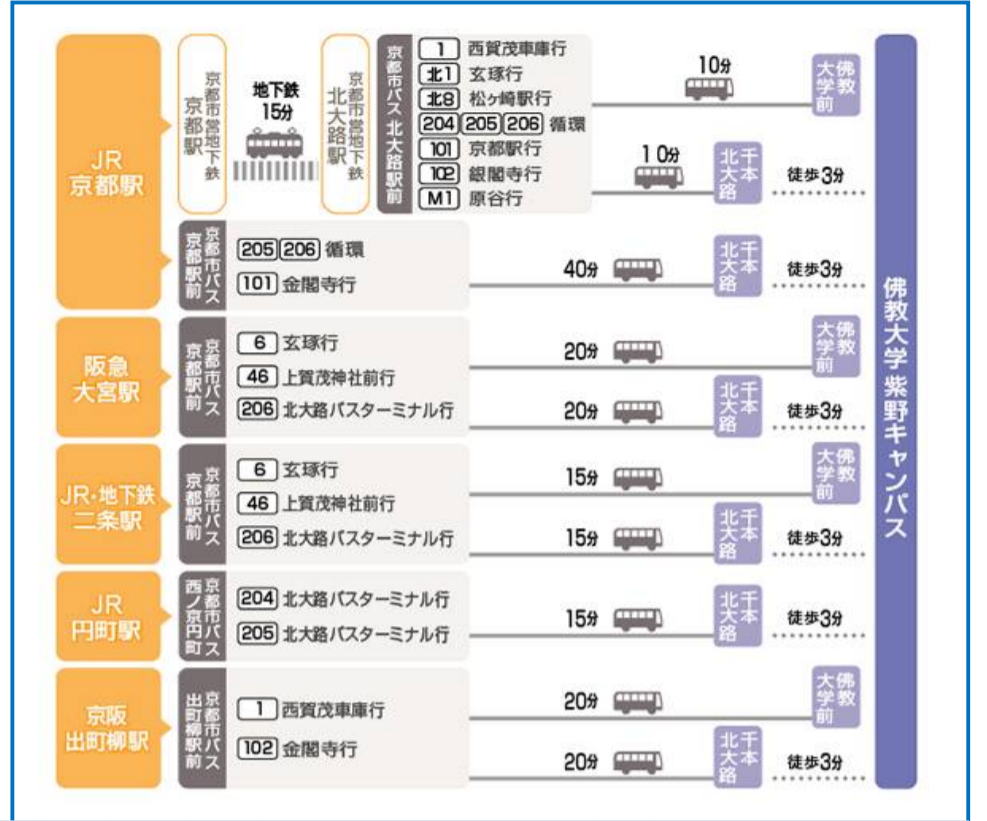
JR京都駅

京都市営地下鉄 京都駅

地下鉄 15分

京都市営地下鉄 北大路駅

京都市バス 北大路駅前

1 西賀茂車庫行
北1 玄琢行
北8 松ヶ崎駅行
204 205 206 循環
101 京都駅行
102 銀閣寺行
M1 原谷行

10分 佛教大学前

10分 千本北大路 徒歩3分

京都市バス 京都駅前

205 206 循環
101 金閣寺行

40分 千本北大路 徒歩3分

阪急大宮駅

京都市バス 京都駅前

6 玄琢行
46 上賀茂神社前行
206 北大路バスターミナル行

20分 佛教大学前

20分 千本北大路 徒歩3分

JR・地下鉄二条駅

京都市バス 京都駅前

6 玄琢行
46 上賀茂神社前行
206 北大路バスターミナル行

15分 佛教大学前

15分 千本北大路 徒歩3分

JR円町駅

京都市バス 西ノ京円町

204 北大路バスターミナル行
205 北大路バスターミナル行

15分 千本北大路 徒歩3分

京阪出町柳駅

京都市バス 出町柳駅前

1 西賀茂車庫行
102 金閣寺行

20分 佛教大学前

20分 千本北大路 徒歩3分

佛教大学紫野キャンパス